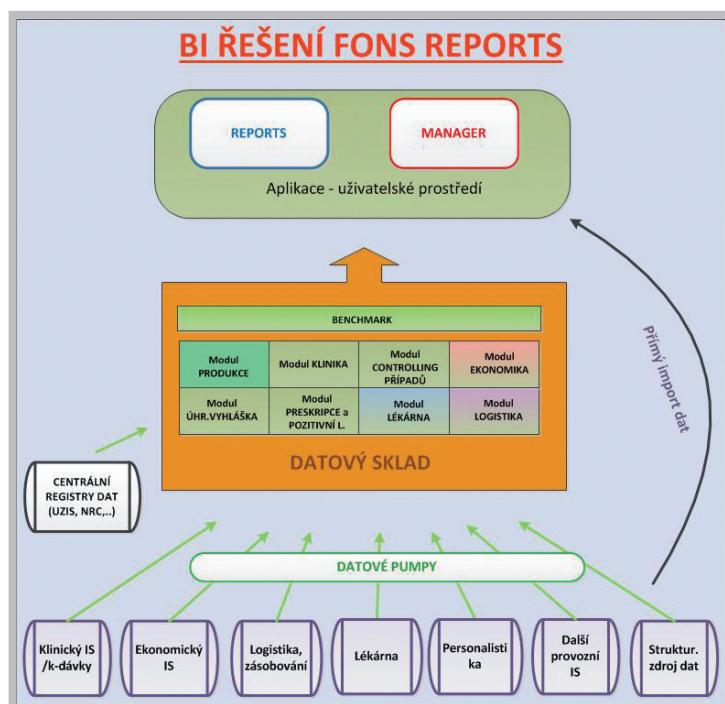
BI ŘEŠENÍ FONS REPORTS

REPORTS

MANAGER

Aplikace - uživatelské prostředí

BENCHMARK

| Modul PRODUKCE | Modul KLINIKA | Modul CONTROLLING PŘÍPADŮ | Modul EKONOMIKA |
|---|---|---|---|
| Modul ÚHR.VYHLÁŠKA | Modul PRESKRIPCE a POZITIVNÍ L. | Modul LÉKÁRNA | Modul LOGISTIKA |

DATOVÝ SKLAD

Přímý import dat

CENTRÁLNÍ REGISTRY DAT (UZIS, NRC,..)

DATOVÉ PUMPY

Klinický IS /k-dávky

Ekonomický IS

Logistika, zásobování

Lékárna

Personalisti ka

Další provozní IS

Struktur. zdroj dat